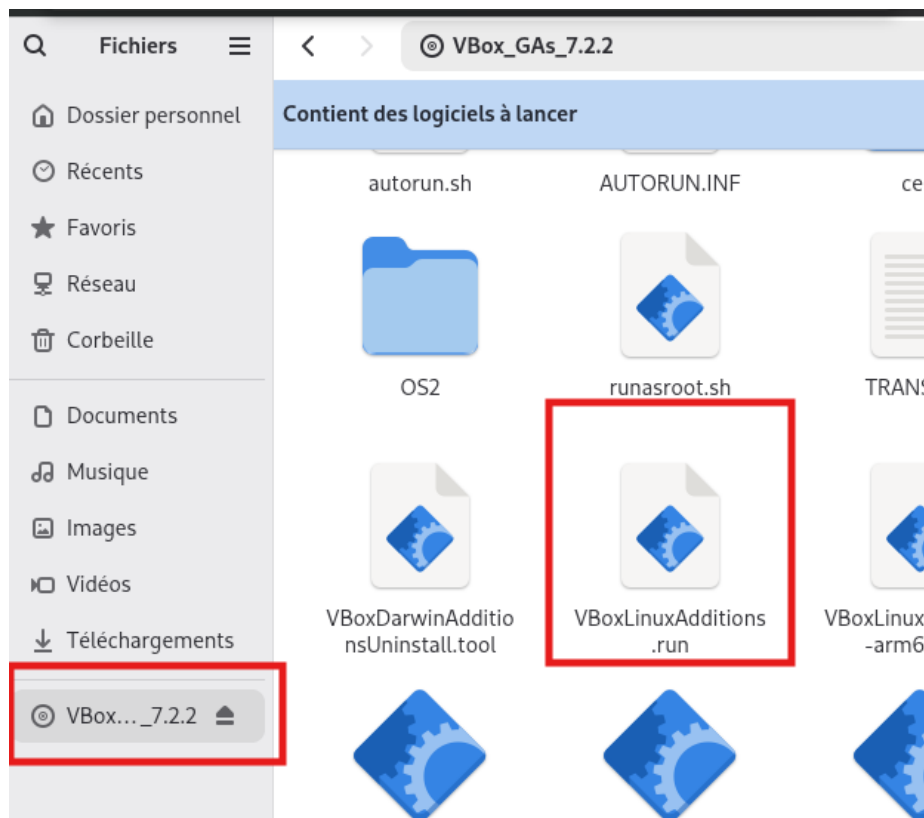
Fichiers

Dossier personnel
Récents
Favoris
Réseau
Corbeille

Documents
Musique
Images
Vidéos
Téléchargements

VBox…_7.2.2

VBox_GAs_7.2.2

Contient des logiciels à lancer

autorun.sh
AUTORUN.INF
ce

OS2
runasroot.sh
TRANS

VBoxDarwinAdditionsUninstall.tool
VBoxLinuxAdditions.run
VBoxLinux
-arm6